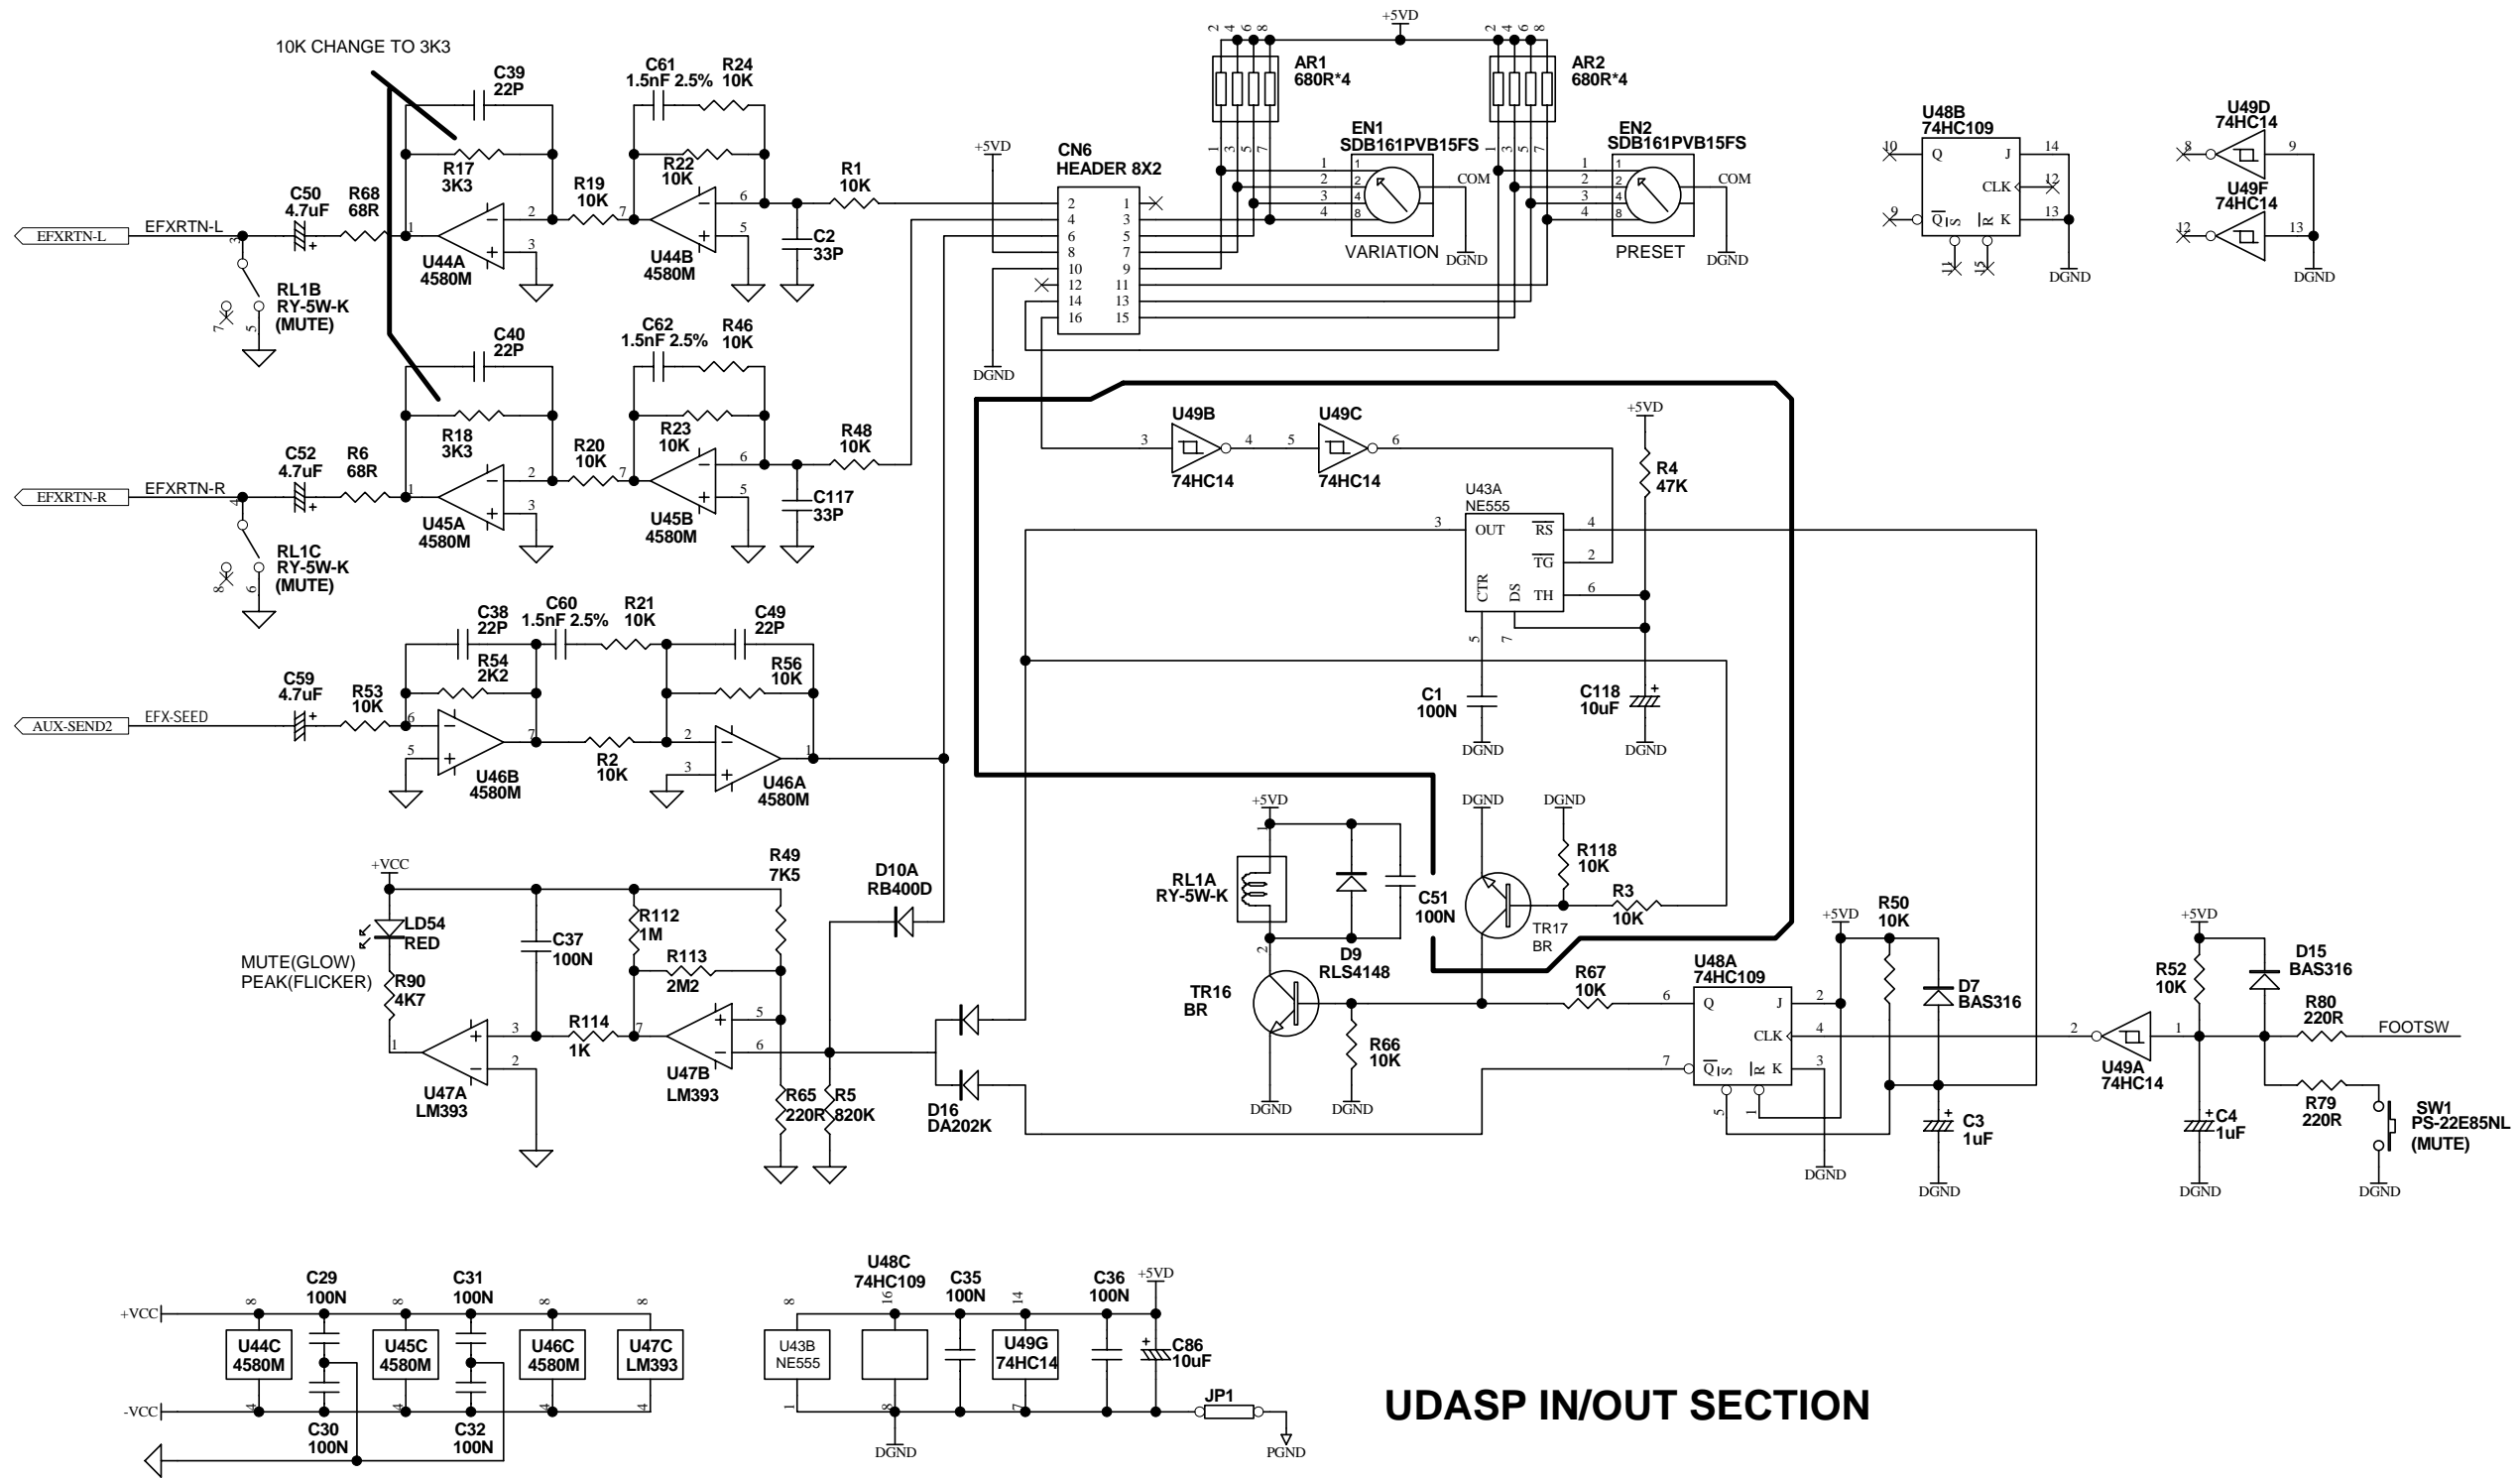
10K CHANGE TO 3K3

C39
22P

C61
1.5nF 2.5%
R24
10K

R17
3K3

R22
10K

C50
4.7uF
R68
68R
R19
10K
R1
10K

EFXRTN-L
EFXRTN-L

U44A
4580M
U44B
4580M
C2
33P

RL1B
RY-5W-K
(MUTE)

C40
22P
C62
1.5nF 2.5%
R46
10K

R18
3K3
R23
10K

C52
4.7uF
R6
68R
R20
10K
R48
10K

EFXRTN-R
EFXRTN-R

U45A
4580M
U45B
4580M
C117
33P

RL1C
RY-5W-K
(MUTE)

C38
22P
C60
1.5nF 2.5%
R21
10K
C49
22P

R54
2K2
R56
10K

C59
4.7uF
R53
10K

AUX-SEND2
EFX-SEED

U46B
4580M
R2
10K
U46A
4580M

+5VD
AR1
680R*4
AR2
680R*4

CN6
HEADER 8X2

EN1
SDB161PVB15FS
VARIATION
COM
DGND

EN2
SDB161PVB15FS
PRESET
COM
DGND

DGND

U48B
74HC109
Q
J
CLK
K
DGND

U49D
74HC14
U49F
74HC14
DGND

U49B
74HC14
U49C
74HC14

+5VD
R4
47K

U43A
NE555
OUT
RS
TG
TH
CTR
DS

C1
100N
DGND
C118
10uF
DGND

+VCC
LD54
RED
MUTE(GLOW)
PEAK(FLICKER)
R90
4K7

C37
100N
R49
7K5
R112
1M
R113
2M2

D10A
RB400D

R114
1K

U47A
LM393
U47B
LM393
R65
220R
R5
820K

D16
DA202K

+5VD
RL1A
RY-5W-K
D9
RLS4148
C51
100N

TR16
BR
R66
10K
DGND
DGND

DGND
DGND
R118
10K
TR17
BR
R3
10K

R67
10K

U48A
74HC109
Q
J
CLK
K

+5VD
R50
10K
D7
BAS316
C3
1uF
DGND
DGND

+5VD
R52
10K
D15
BAS316
R80
220R
FOOTSW

U49A
74HC14
C4
1uF
DGND
R79
220R
SW1
PS-22E85NL
(MUTE)
DGND

+VCC
-VCC
C29
100N
C31
100N
U44C
4580M
U45C
4580M
U46C
4580M
U47C
LM393
C30
100N
C32
100N

U48C
74HC109
C35
100N
C36
100N
+5VD
U43B
NE555
U49G
74HC14
C86
10uF
JP1
DGND
PGND

UDASP IN/OUT SECTION